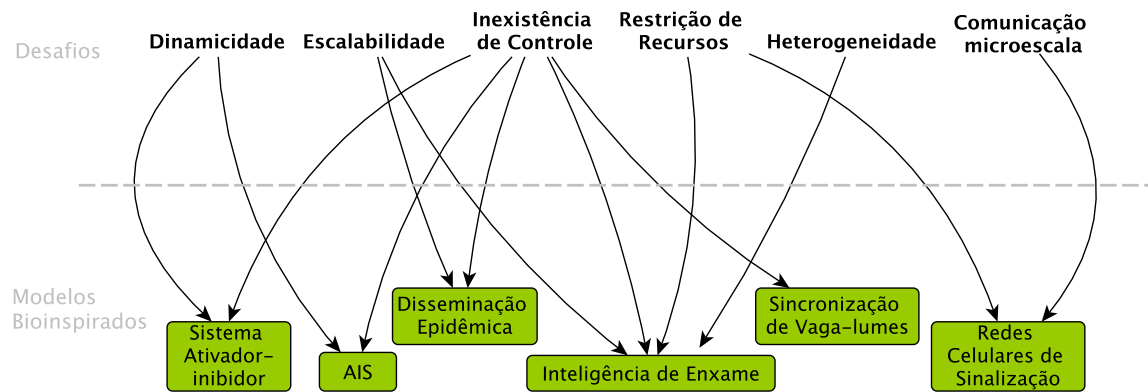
Desafios

Dinamicidade

Escalabilidade

Inexistência de Controle

Restrição de Recursos

Heterogeneidade

Comunicação microescala

Modelos Bioinspirados

Sistema Ativador-inibidor

AIS

Disseminação Epidêmica

Inteligência de Enxame

Sincronização de Vaga-lumes

Redes Celulares de Sinalização